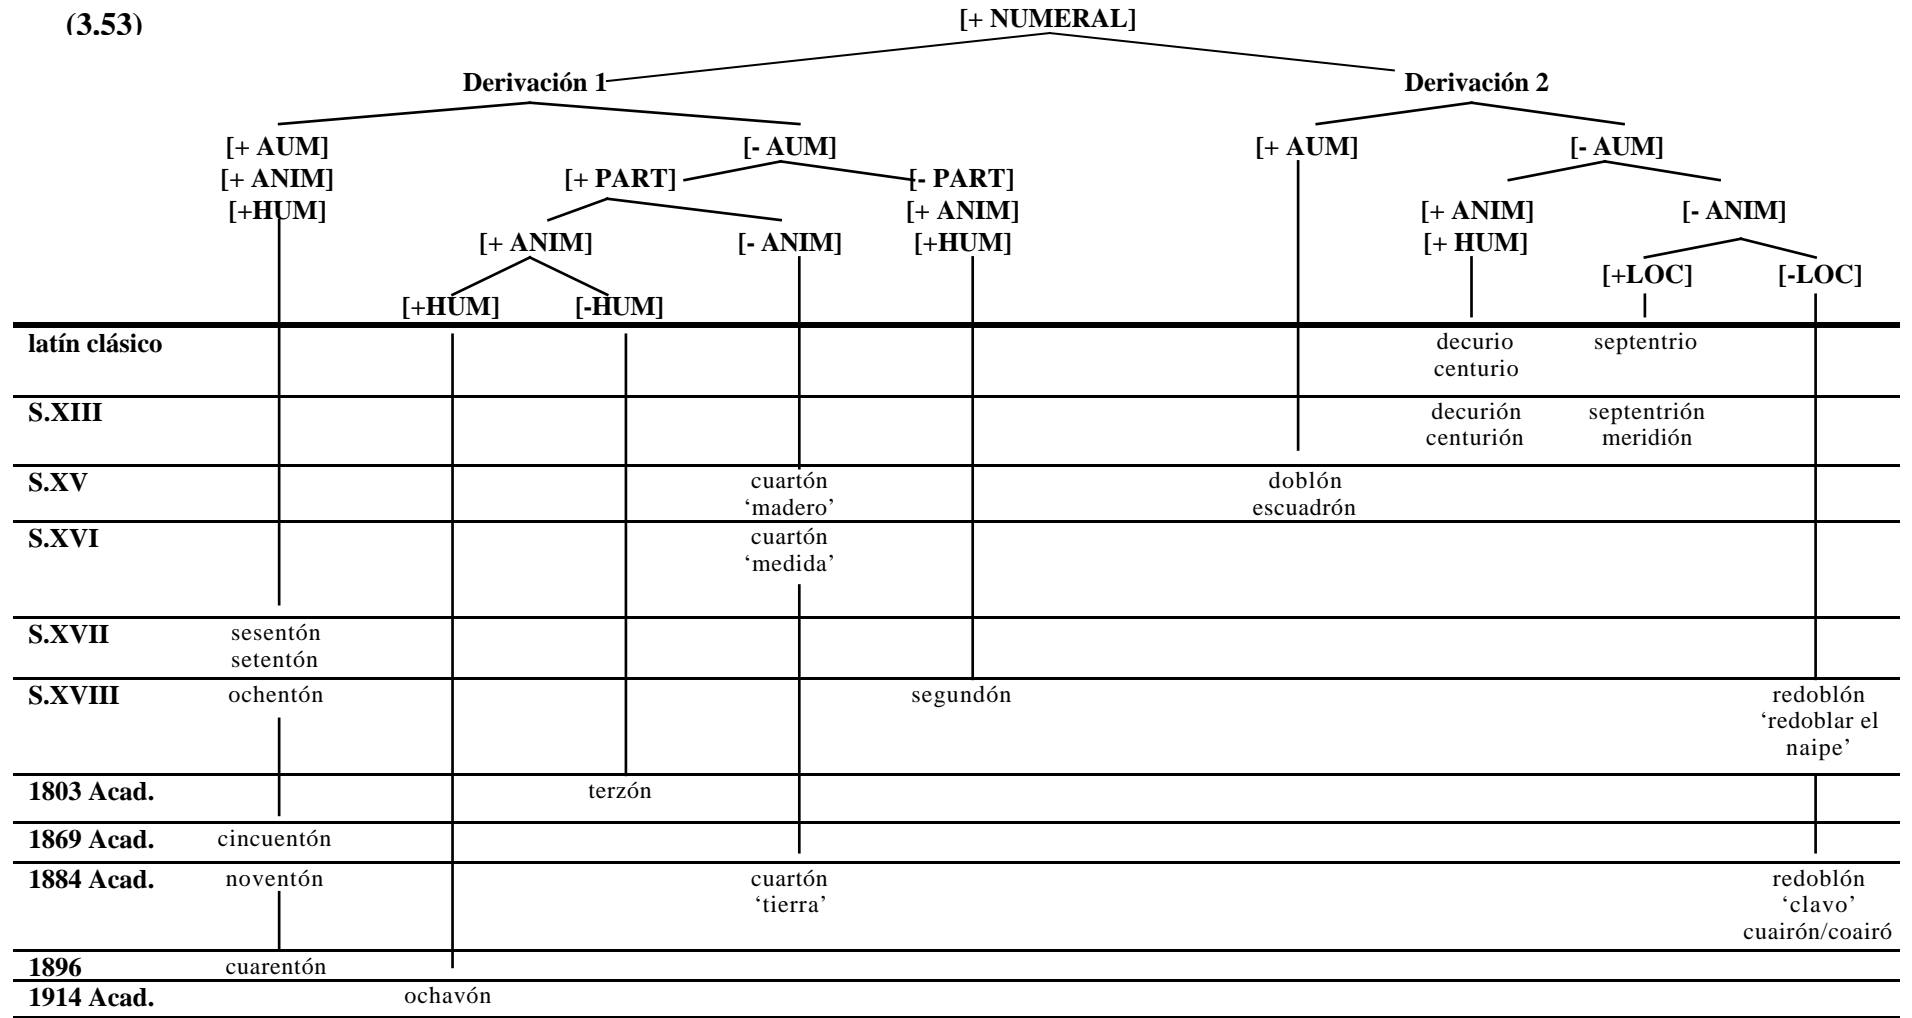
(3.53)

[+ NUMERAL]

Derivación 1

Derivación 2

[+ AUM]
[+ ANIM]
[+HUM]

[- AUM]

[+ PART]

[- PART]
[+ ANIM]
[+HUM]

[+ ANIM]

[- ANIM]

[+HUM]

[-HUM]

[+ AUM]

[- AUM]

[+ ANIM]
[+ HUM]

[- ANIM]

[+LOC]

[-LOC]

latín clásico — decurio centurio — septentrio

S.XIII — decurión centurión — septentrión meridión

S.XV — cuartón 'madero' — doblón escuadrón

S.XVI — cuartón 'medida'

S.XVII — sesentón setentón

S.XVIII — ochentón — segundón — redoblón 'redoblar el naipe'

1803 Acad. — terzón

1869 Acad. — cincuentón

1884 Acad. — noventón — cuartón 'tierra' — redoblón 'clavo' cuairón/coairó

1896 — cuarentón

1914 Acad. — ochavón